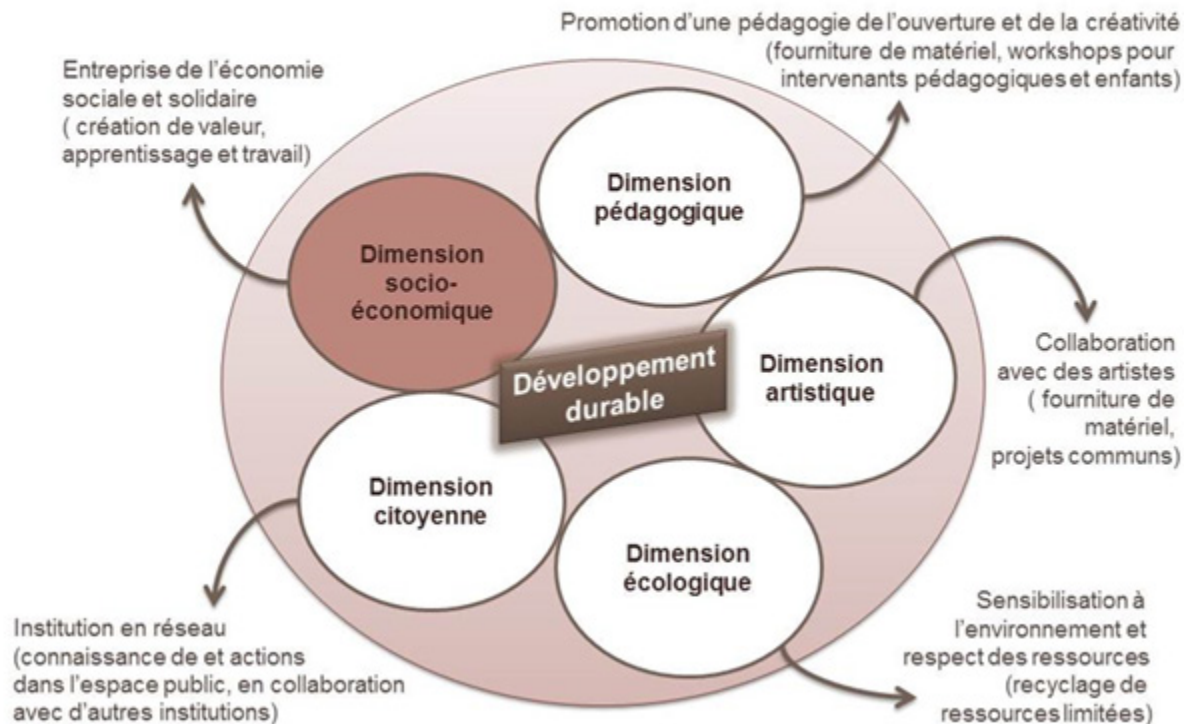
Promotion d'une pédagogie de l'ouverture et de la créativité (fourniture de matériel, workshops pour intervenants pédagogiques et enfants)

Entreprise de l'économie sociale et solidaire ( création de valeur, apprentissage et travail)

Dimension pédagogique

Dimension socio-économique

Dimension artistique

Développement durable

Collaboration avec des artistes ( fourniture de matériel, projets communs)

Dimension citoyenne

Dimension écologique

Institution en réseau (connaissance de et actions dans l'espace public, en collaboration avec d'autres institutions)

Sensibilisation à l'environnement et respect des ressources (recyclage de ressources limitées)